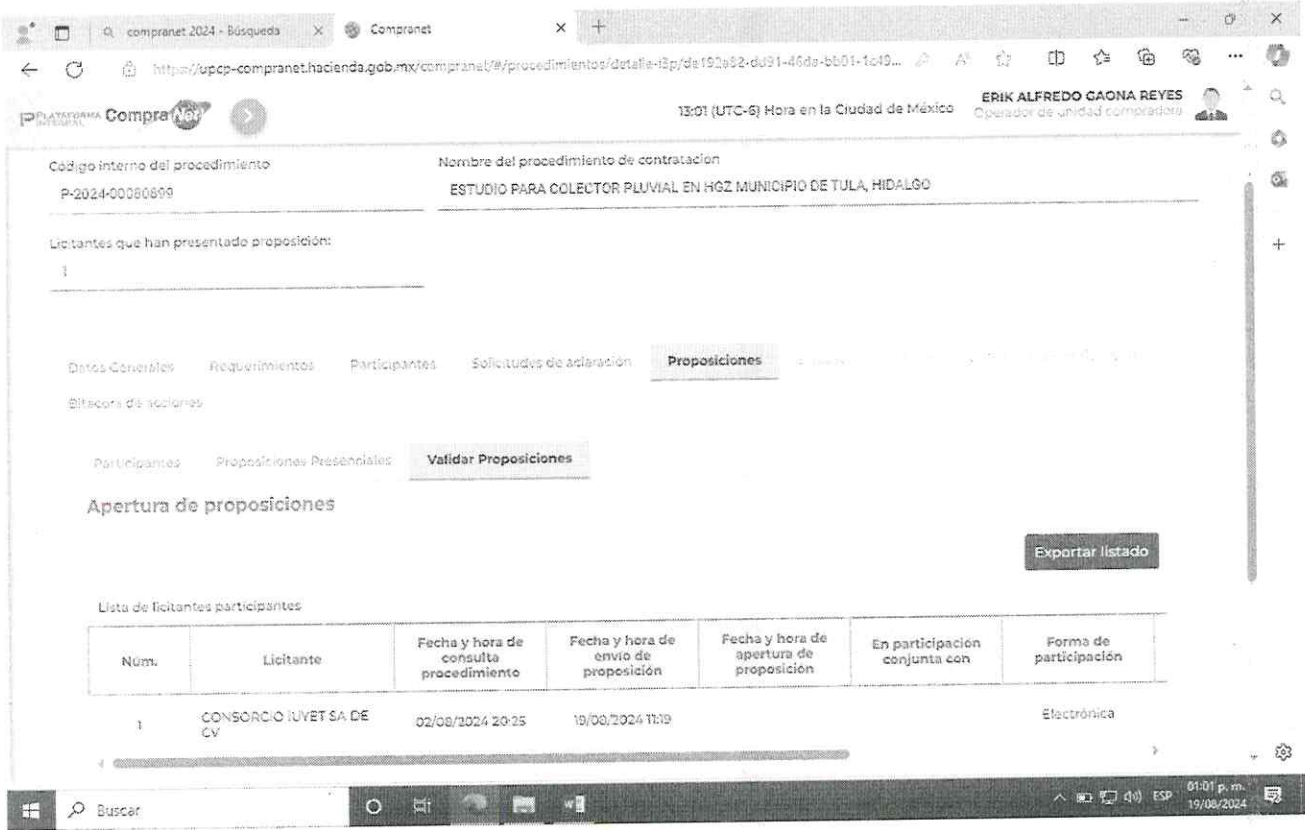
compranet 2024 - Búsqueda
Compranet
https://upcp-compranet.hacienda.gob.mx/compranet/#/procedimientos/detalle-i3p/de192a62-dd91-46da-bb01-1c49...

PLATAFORMA INTEGRAL CompraNet
13:01 (UTC-6) Hora en la Ciudad de México
ERIK ALFREDO GAONA REYES
Operador de unidad compradora

Código interno del procedimiento
P-2024-00080899

Nombre del procedimiento de contratacion
ESTUDIO PARA COLECTOR PLUVIAL EN HGZ MUNICIPIO DE TULA, HIDALGO

Licitantes que han presentado proposición:
1

Datos Generales Requerimientos Participantes Solicitudes de aclaración Proposiciones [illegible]
Bitacora de acciones

Participantes Proposiciones Presenciales Validar Proposiciones

Apertura de proposiciones

Exportar listado

Lista de licitantes participantes

| Núm. | Licitante | Fecha y hora de consulta procedimiento | Fecha y hora de envío de proposición | Fecha y hora de apertura de proposición | En participacion conjunta con | Forma de participación |
|---|---|---|---|---|---|---|
| 1 | CONSORCIO IUYET SA DE CV | 02/08/2024 20:25 | 19/08/2024 11:19 | | | Electrónica |

Buscar
ESP
01:01 p. m.
19/08/2024